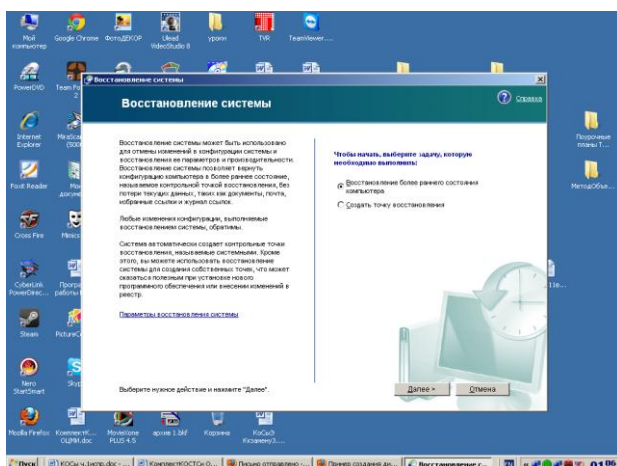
Мой компьютер
Google Chrome
ФотоДЕКОР
Ulead VideoStudio 8
уроки
TVR
TeamViewer....
PowerDVD
Team Fo...
Internet Explorer
MiniScr... (500...
Foxit Reader
Мои докум...
Cross Fire
Minicl...
CyberLink PowerDirec...
Програ... работы
Steam
PictureC...
Nero StartSmart
Skyp...
Mozilla Firefox
Комплект К... ОЦМИ.doc
MovieMone PLUS 4.5
архив 1.bkf
Корзина
КоСьЭ Кизанему3....
Поурочные планы Т...
МетодОбъя...
11е...

Восстановление системы

Восстановление системы

Справка

Восстановление системы может быть использовано для отмены изменений в конфигурации системы и восстановления ее параметров и производительности. Восстановление системы позволяет вернуть конфигурацию компьютера в более раннее состояние, называемое контрольной точкой восстановления, без потери текущих данных, таких как документы, почта, избранные ссылки и журнал ссылок.

Любые изменения конфигурации, выполняемые восстановлением системы, обратимы.

Система автоматически создает контрольные точки восстановления, называемые системными. Кроме этого, вы можете использовать восстановление системы для создания собственных точек, что может оказаться полезным при установке нового программного обеспечения или внесении изменений в реестр.

Параметры восстановления системы

Чтобы начать, выберите задачу, которую необходимо выполнить:

Восстановление более раннего состояния компьютера

Создать точку восстановления

Выберите нужное действие и нажмите "Далее".

Далее >

Отмена

Пуск
КОСы ч.1кспр.doc - ...
КомплектКОСОн О...
Пример оправления ...
Пример создания ди...
Восстановление с...
01:06